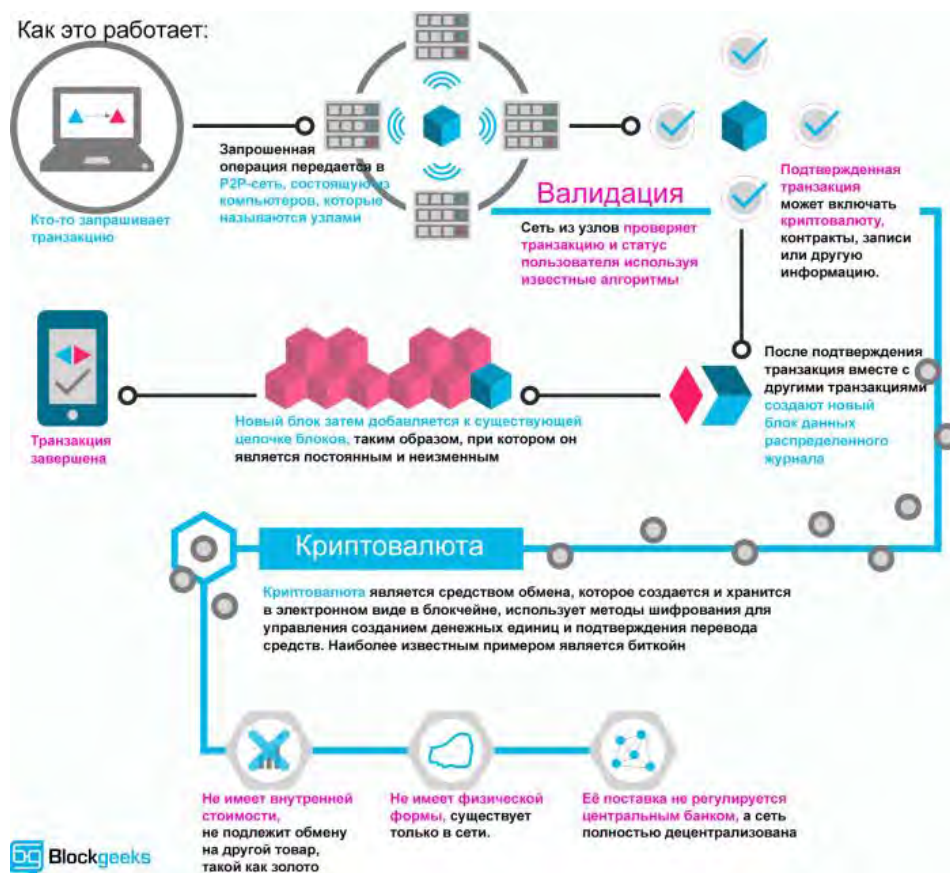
Как это работает:

Кто-то запрашивает транзакцию

Запрошенная операция передается в P2P-сеть, состоящую из компьютеров, которые называются узлами

Валидация

Сеть из узлов проверяет транзакцию и статус пользователя используя известные алгоритмы

Подтвержденная транзакция может включать криптовалюту, контракты, записи или другую информацию.

После подтверждения транзакция вместе с другими транзакциями создают новый блок данных распределенного журнала

Новый блок затем добавляется к существующей цепочке блоков, таким образом, при котором он является постоянным и неизменным

Транзакция завершена

Криптовалюта

Криптовалюта является средством обмена, которое создается и хранится в электронном виде в блокчейне, использует методы шифрования для управления созданием денежных единиц и подтверждения перевода средств. Наиболее известным примером является биткойн

Не имеет внутренней стоимости, не подлежит обмену на другой товар, такой как золото

Не имеет физической формы, существует только в сети.

Её поставка не регулируется центральным банком, а сеть полностью децентрализована

Blockgeeks